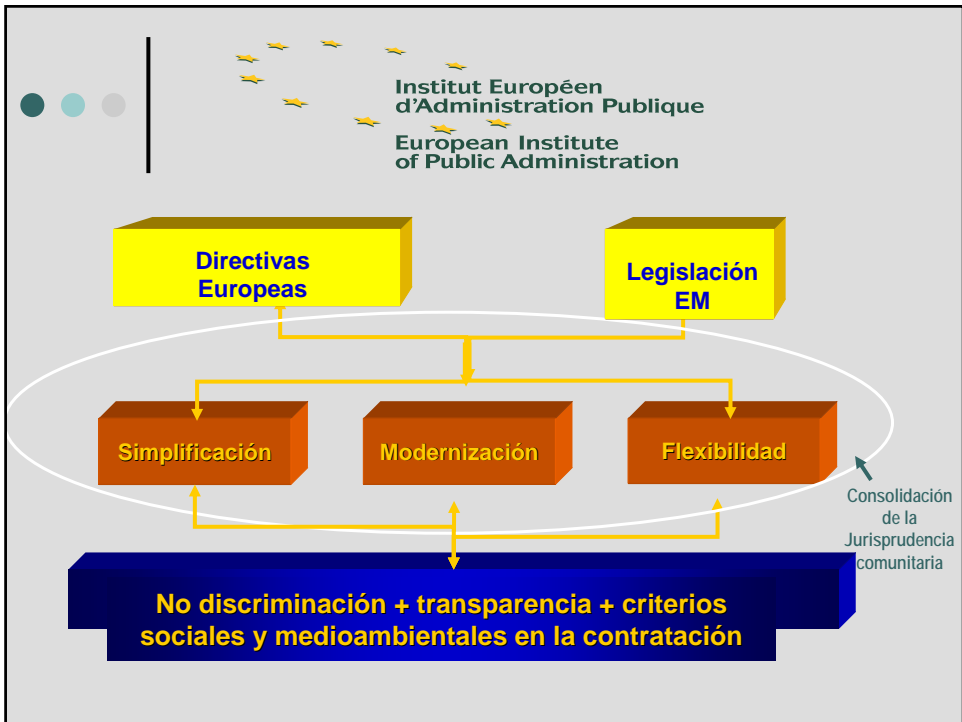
Institut Européen d'Administration Publique

European Institute of Public Administration

Directivas Europeas

Legislación EM

Simplificación

Modernización

Flexibilidad

Consolidación de la Jurisprudencia comunitaria

No discriminación + transparencia + criterios sociales y medioambientales en la contratación